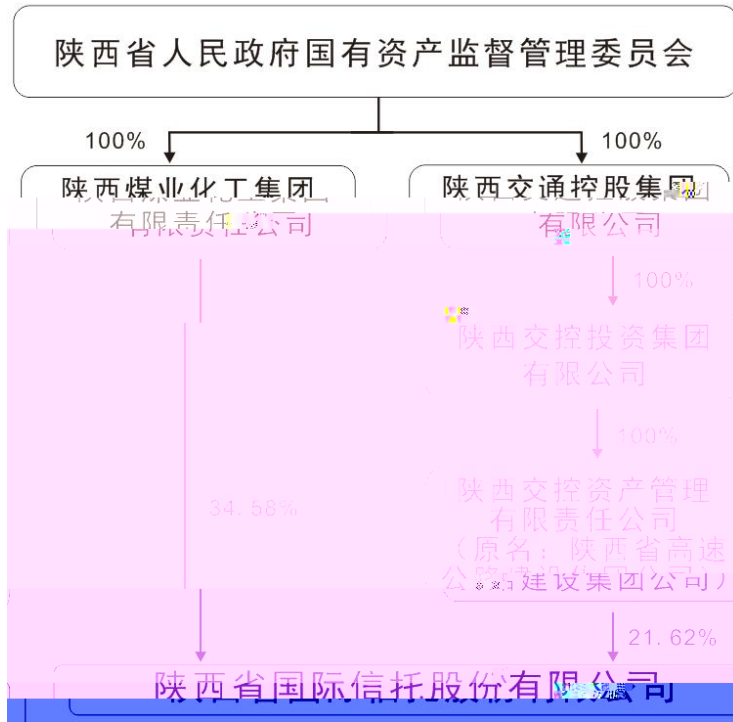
陕西省人民政府国有资产监督管理委员会

100%

100%

陕西煤业化工集团有限责任公司

陕西交通控股集团有限公司

100%

陕西交控投资集团有限公司

100%

34.58%

陕西交控资产管理有限责任公司（原名：陕西省高速公路建设集团公司）

21.62%

陕西省国际信托股份有限公司